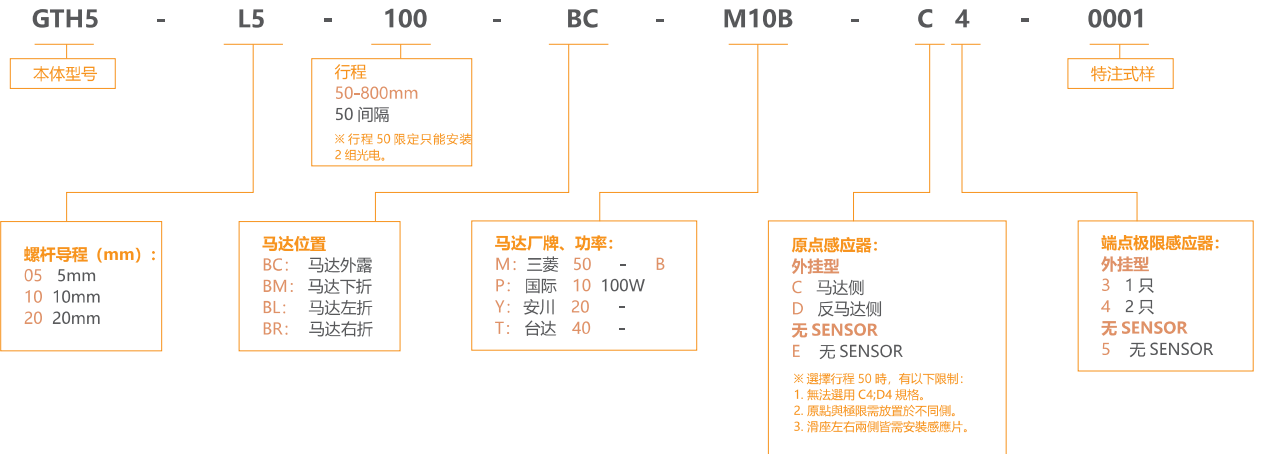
GTH5 - L5 - 100 - BC - M10B - C 4 - 0001

本体型号

行程
50-800mm
50 间隔
※ 行程 50 限定只能安装 2 组光电。

特注式样

螺杆导程（mm）：
05 5mm
10 10mm
20 20mm

马达位置
BC: 马达外露
BM: 马达下折
BL: 马达左折
BR: 马达右折

马达厂牌、功率：
M: 三菱 50 - B
P: 国际 10 100W
Y: 安川 20 -
T: 台达 40 -

原点感应器：
外挂型
C 马达侧
D 反马达侧
无 SENSOR
E 无 SENSOR
※ 選擇行程 50 時，有以下限制：
1. 無法選用 C4;D4 規格。
2. 原點與極限需放置於不同側。
3. 滑座左右兩側皆需安裝感應片。

端点极限感应器：
外挂型
3 1 只
4 2 只
无 SENSOR
5 无 SENSOR